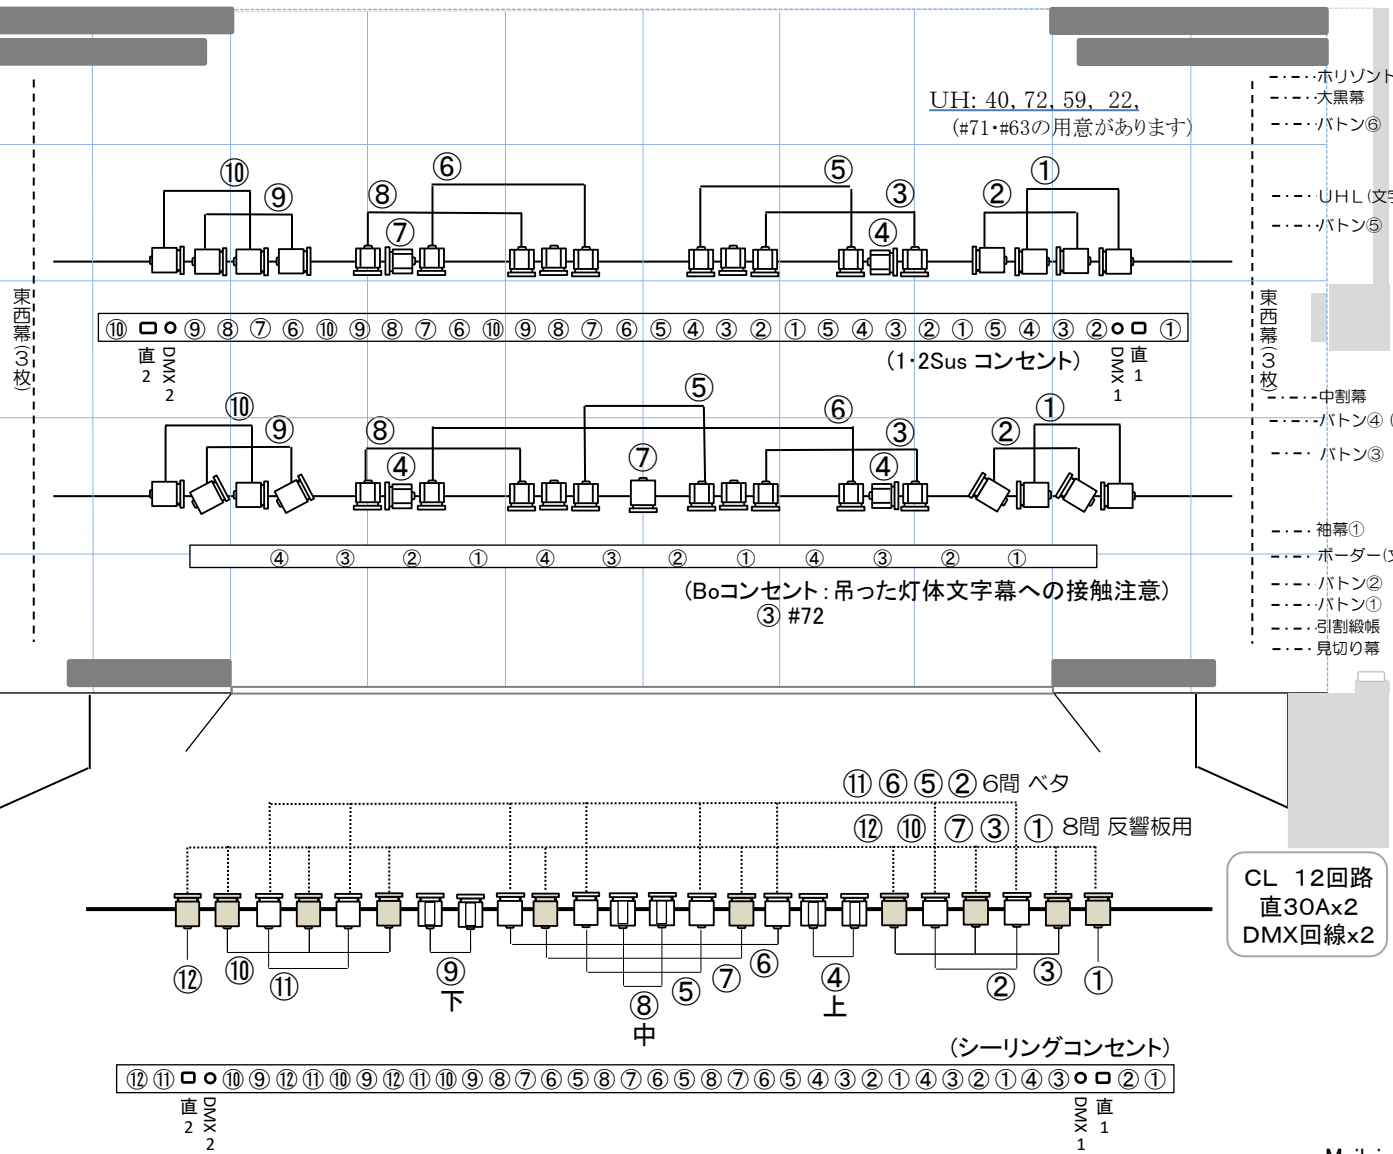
ホリゾント
UH: 40, 72, 59, 22,
(#71・#63の用意があります)
大黒幕
バトン⑥
⑩ ⑥ ⑤ ①
⑨ ⑧ ③ ②
⑦ ④
UHL(文
バトン⑤
東西幕(3枚)
⑩ ▭ ○ ⑨ ⑧ ⑦ ⑥ ⑩ ⑨ ⑧ ⑦ ⑥ ⑩ ⑨ ⑧ ⑦ ⑥ ⑤ ④ ③ ② ① ⑤ ④ ③ ② ① ⑤ ④ ③ ② ○ ▭ ①
直 2 DMX 2
(1・2Sus コンセント)
DMX 1 直 1
東西幕(3枚)
中割幕
バトン④ (
バトン③
⑤
⑩ ⑥ ①
⑨ ⑧ ③ ②
④ ⑦ ④
④ ③ ② ① ④ ③ ② ① ④ ③ ② ①
(Boコンセント:吊った灯体文字幕への接触注意)
③ #72
袖幕①
ボーダー(
バトン②
バトン①
引割緞帳
見切り幕
⑪ ⑥ ⑤ ② 6間 ベタ
⑫ ⑩ ⑦ ③ ① 8間 反響板用
CL 12回路
直30Ax2
DMX回線x2
⑫ ⑩ ⑪ ⑨ 下 ⑧ 中 ⑤ ⑦ ⑥ ④ 上 ② ③ ①
(シーリングコンセント)
⑫ ⑪ ▭ ○ ⑩ ⑨ ⑫ ⑪ ⑩ ⑨ ⑫ ⑪ ⑩ ⑨ ⑧ ⑦ ⑥ ⑤ ⑧ ⑦ ⑥ ⑤ ⑧ ⑦ ⑥ ⑤ ④ ③ ② ① ④ ③ ② ① ④ ③ ○ ▭ ② ①
直 2 DMX 2
DMX 1 直 1